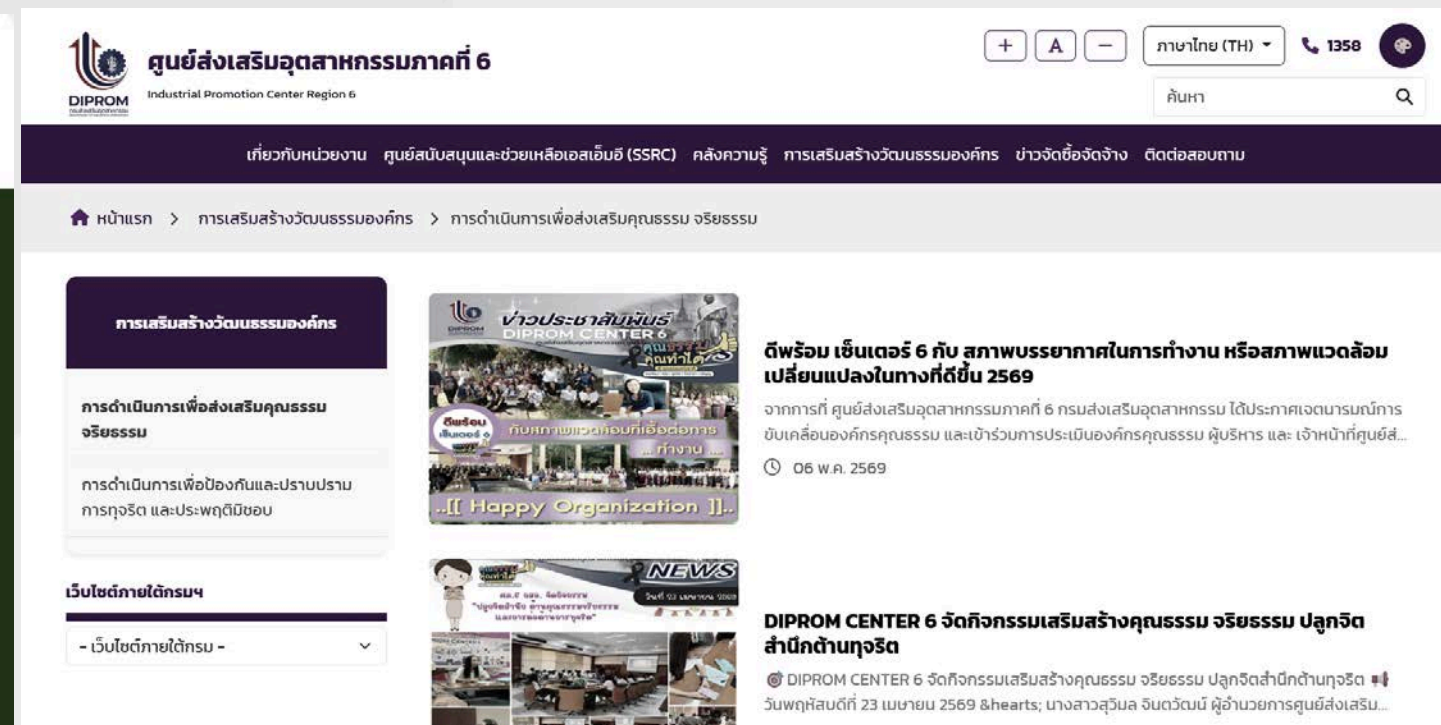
DIPROM

ศูนย์ส่งเสริมอุตสาหกรรมภาคที่ 6

Industrial Promotion Center Region 6

+ A −

ภาษาไทย (TH)

1358

ค้นหา

เกี่ยวกับหน่วยงาน ศูนย์สนับสนุนและช่วยเหลือเอสเอ็มอี (SSRC) คลังความรู้ การเสริมสร้างวัฒนธรรมองค์กร ข่าวจัดซื้อจัดจ้าง ติดต่อสอบถาม

หน้าแรก > การเสริมสร้างวัฒนธรรมองค์กร > การดำเนินการเพื่อส่งเสริมคุณธรรม จริยธรรม

การเสริมสร้างวัฒนธรรมองค์กร

การดำเนินการเพื่อส่งเสริมคุณธรรม จริยธรรม

การดำเนินการเพื่อป้องกันและปราบปราม การทุจริต และประพฤติมิชอบ

เว็บไซต์ภายใต้กรมฯ

- เว็บไซต์ภายใต้กรม -

ข่าวประชาสัมพันธ์
DIPROM CENTER 6
คุณทำได้
ดีพร้อม เซ็นเตอร์ 6
กับสภาพแวดล้อมที่เอื้อต่อการ...ทำงาน...
..[[ Happy Organization ]]..

ดีพร้อม เซ็นเตอร์ 6 กับ สภาพบรรยากาศในการทำงาน หรือสภาพแวดล้อมเปลี่ยนแปลงในทางที่ดีขึ้น 2569

จากการที่ ศูนย์ส่งเสริมอุตสาหกรรมภาคที่ 6 กรมส่งเสริมอุตสาหกรรม ได้ประกาศเจตนารมณ์การขับเคลื่อนองค์กรคุณธรรม และเข้าร่วมการประเมินองค์กรคุณธรรม ผู้บริหาร และ เจ้าหน้าที่ศูนย์ส...

06 พ.ค. 2569

NEWS

DIPROM CENTER 6 จัดกิจกรรมเสริมสร้างคุณธรรม จริยธรรม ปลูกจิตสำนึกต้านทุจริต

DIPROM CENTER 6 จัดกิจกรรมเสริมสร้างคุณธรรม จริยธรรม ปลูกจิตสำนึกต้านทุจริต วันพฤหัสบดีที่ 23 เมษายน 2569 &hearts; นางสาวสุวิมล จินดาวัฒน์ ผู้อำนวยการศูนย์ส่งเสริม...